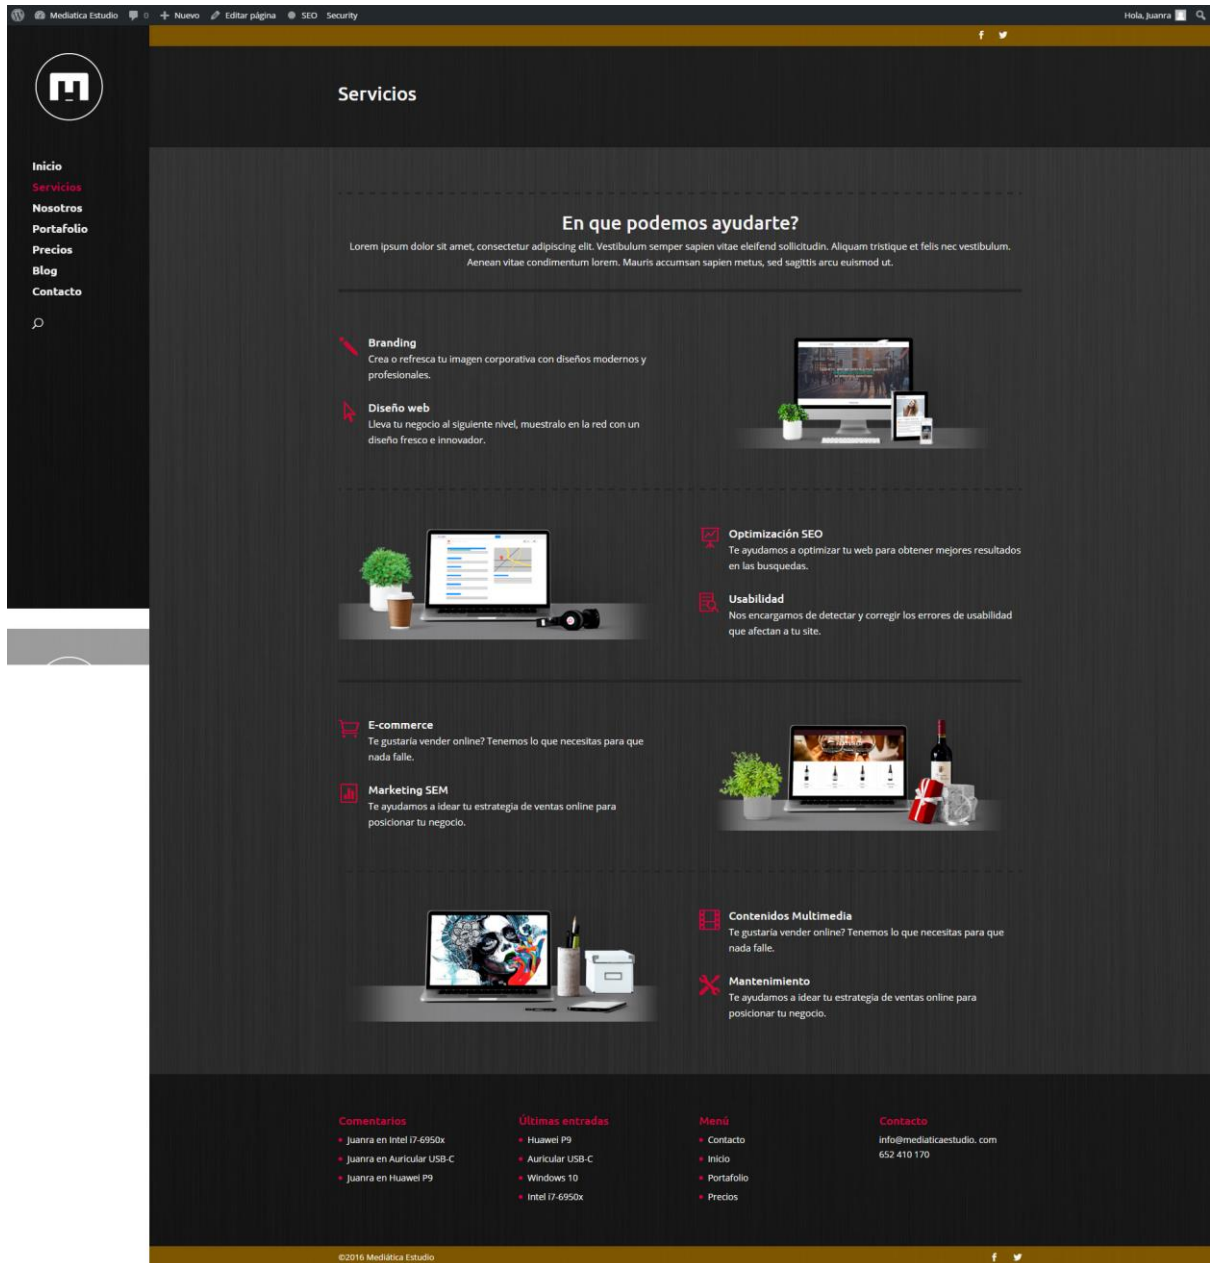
Mediatica Estudio 0 Nuevo Editar página SEO Security Hola, Juanra

Inicio
Servicios
Nosotros
Portafolio
Precios
Blog
Contacto

Servicios

En que podemos ayudarte?

Lorem ipsum dolor sit amet, consectetur adipiscing elit. Vestibulum semper sapien vitae eleifend sollicitudin. Aliquam tristique et felis nec vestibulum. Aenean vitae condimentum lorem. Mauris accumsan sapien metus, sed sagittis arcu euismod ut.

Branding
Crea o refresca tu imagen corporativa con diseños modernos y profesionales.

Diseño web
Lleva tu negocio al siguiente nivel, muestralo en la red con un diseño fresco e innovador.

Optimización SEO
Te ayudamos a optimizar tu web para obtener mejores resultados en las busquedas.

Usabilidad
Nos encargamos de detectar y corregir los errores de usabilidad que afectan a tu site.

E-commerce
Te gustaria vender online? Tenemos lo que necesitas para que nada falle.

Marketing SEM
Te ayudamos a idear tu estrategia de ventas online para posicionar tu negocio.

Contenidos Multimedia
Te gustaria vender online? Tenemos lo que necesitas para que nada falle.

Mantenimiento
Te ayudamos a idear tu estrategia de ventas online para posicionar tu negocio.

Comentarios
Juanra en Intel i7-6950x
Juanra en Auricular USB-C
Juanra en Huawei P9

Últimas entradas
Huawei P9
Auricular USB-C
Windows 10
Intel i7-6950x

Menú
Contacto
Inicio
Portafolio
Precios

Contacto
info@mediaticaestudio. com
652 410 170

©2016 Mediática Estudio